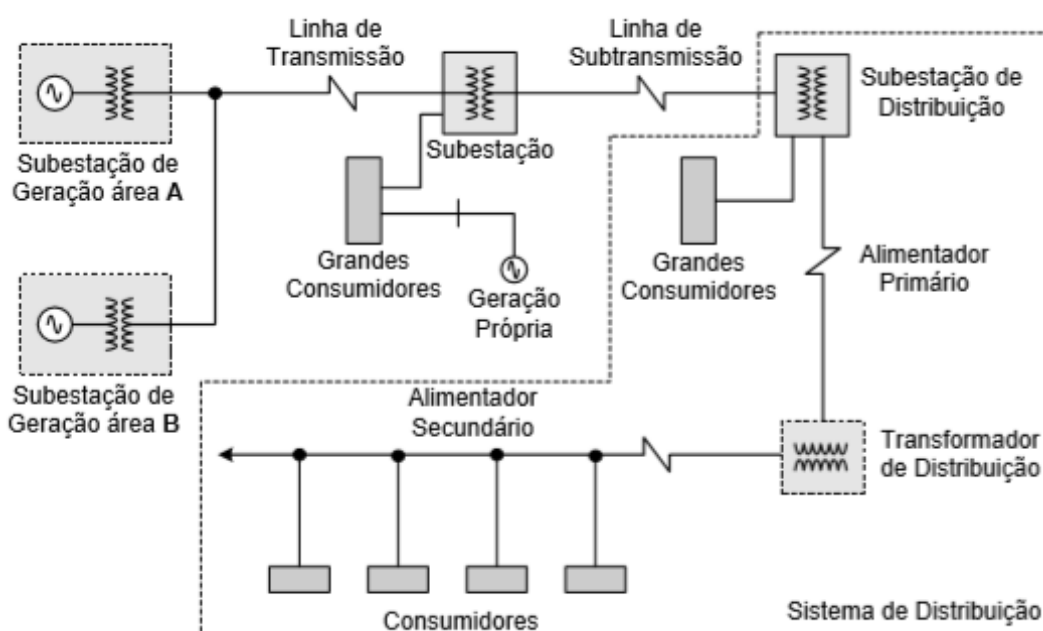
Linha de Transmissão

Linha de Subtransmissão

Subestação de Distribuição

Subestação de Geração área **A**

Subestação

Grandes Consumidores

Geração Própria

Grandes Consumidores

Alimentador Primário

Subestação de Geração área **B**

Alimentador Secundário

Transformador de Distribuição

Consumidores

Sistema de Distribuição